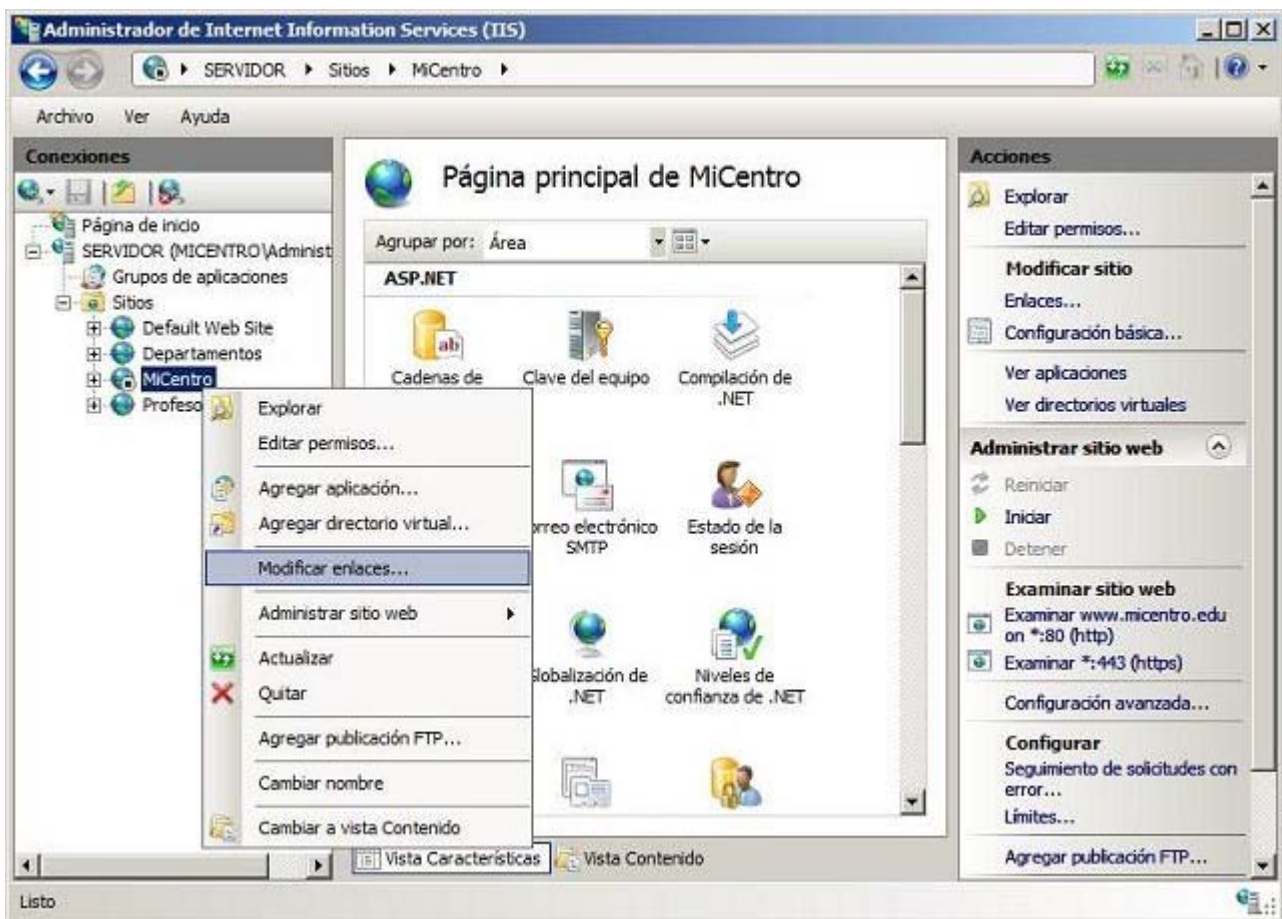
Administrador de Internet Information Services (IIS)

SERVIDOR ▸ Sitios ▸ MiCentro ▸

Archivo Ver Ayuda

Conexiones

Página de inicio
SERVIDOR (MICENTRO\Administ
Grupos de aplicaciones
Sitios
Default Web Site
Departamentos
MiCentro
Profeso

Explorar
Editar permisos...
Agregar aplicación...
Agregar directorio virtual...
Modificar enlaces...
Administrar sitio web
Actualizar
Quitar
Agregar publicación FTP...
Cambiar nombre
Cambiar a vista Contenido

Página principal de MiCentro

Agrupar por: Área

ASP.NET

Cadenas de
Clave del equipo
Compilación de .NET
rreo electrónico SMTP
Estado de la sesión
lobalización de .NET
Niveles de confianza de .NET

Vista Características
Vista Contenido

Acciones

Explorar
Editar permisos...
Modificar sitio
Enlaces...
Configuración básica...
Ver aplicaciones
Ver directorios virtuales

Administrar sitio web
Reiniciar
Iniciar
Detener
Examinar sitio web
Examinar www.micentro.edu on *:80 (http)
Examinar *:443 (https)
Configuración avanzada...
Configurar
Seguimiento de solicitudes con error...
Límites...
Agregar publicación FTP...

Listo